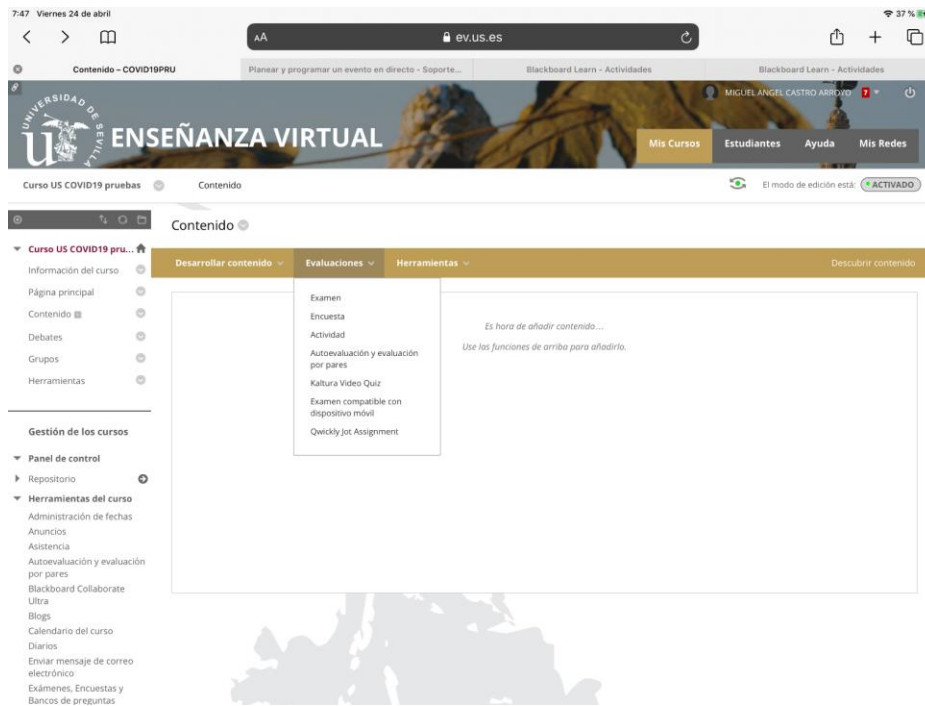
7:47 Viernes 24 de abril
37 %

AA
ev.us.es

Contenido – COVID19PRU
Planear y programar un evento en directo - Soporte...
Blackboard Learn - Actividades
Blackboard Learn - Actividades

UNIVERSIDAD DE SEVILLA
ENSEÑANZA VIRTUAL
MIGUEL ANGEL CASTRO ARROYO 7
Mis Cursos
Estudiantes
Ayuda
Mis Redes

Curso US COVID19 pruebas
Contenido
El modo de edición está: ACTIVADO

Curso US COVID19 pru...
Información del curso
Página principal
Contenido
Debates
Grupos
Herramientas

Gestión de los cursos

Panel de control
Repositorio
Herramientas del curso
Administración de fechas
Anuncios
Asistencia
Autoevaluación y evaluación por pares
Blackboard Collaborate Ultra
Blogs
Calendario del curso
Diarios
Enviar mensaje de correo electrónico
Exámenes, Encuestas y Bancos de preguntas

Contenido

Desarrollar contenido
Evaluaciones
Herramientas
Descubrir contenido

Examen
Encuesta
Actividad
Autoevaluación y evaluación por pares
Kaltura Video Quiz
Examen compatible con dispositivo móvil
Qwickly Jot Assignment

Es hora de añadir contenido...
Use las funciones de arriba para añadirlo.